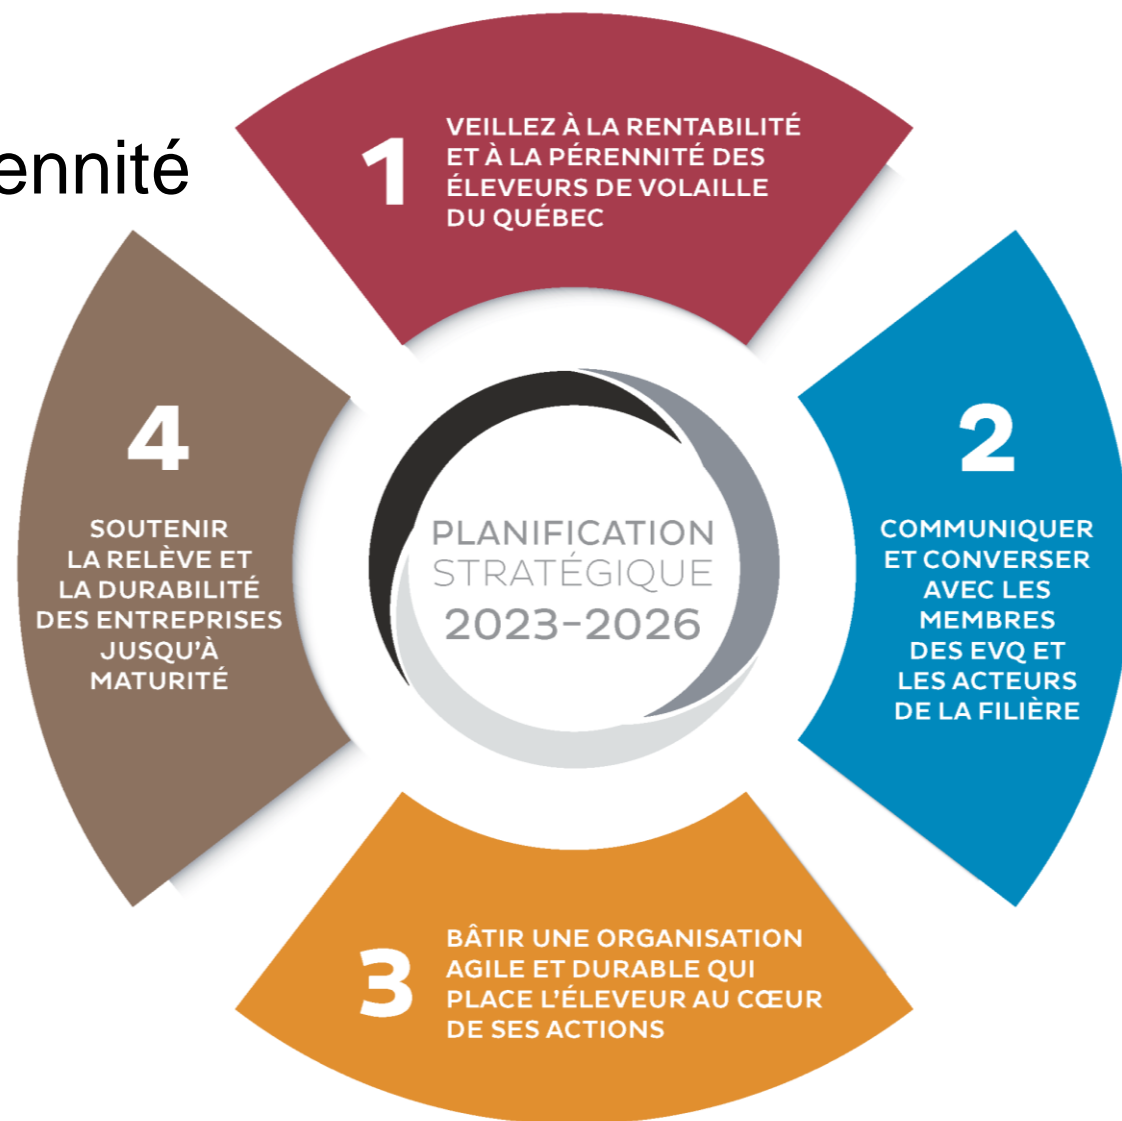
ennité

1
VEILLEZ À LA RENTABILITÉ ET À LA PÉRENNITÉ DES ÉLEVEURS DE VOLAILLE DU QUÉBEC

2
COMMUNIQUER ET CONVERSER AVEC LES MEMBRES DES EVQ ET LES ACTEURS DE LA FILIÈRE

3
BÂTIR UNE ORGANISATION AGILE ET DURABLE QUI PLACE L'ÉLEVEUR AU CŒUR DE SES ACTIONS

4
SOUTENIR LA RELÈVE ET LA DURABILITÉ DES ENTREPRISES JUSQU'À MATURITÉ

PLANIFICATION STRATÉGIQUE 2023-2026